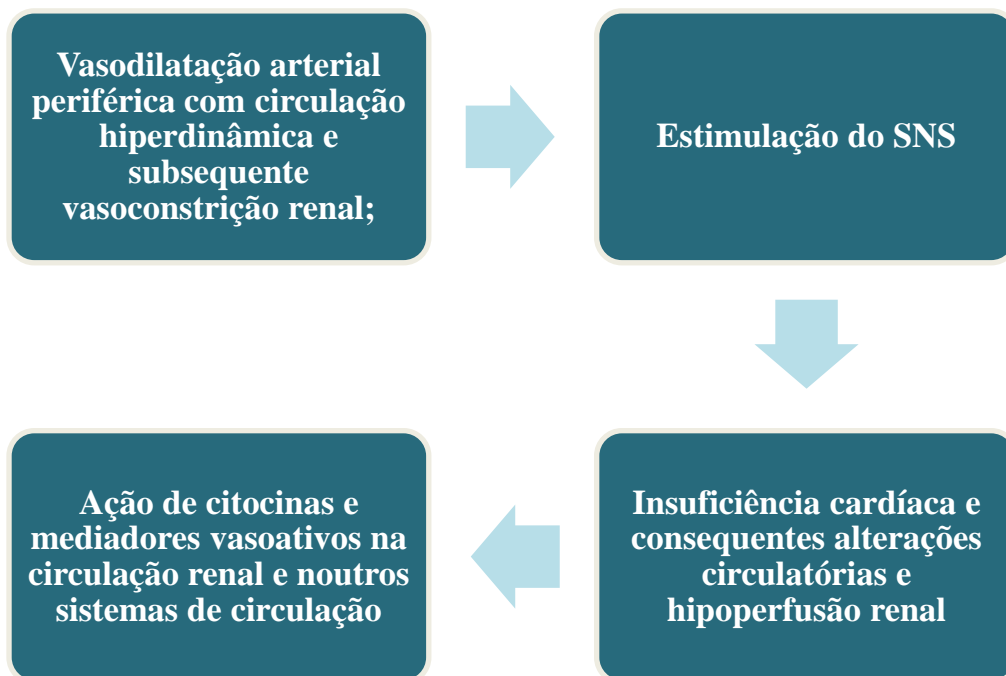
Vasodilatação arterial periférica com circulação hiperdinâmica e subsequente vasoconstrição renal;

Estimulação do SNS

Insuficiência cardíaca e consequentes alterações circulatórias e hipoperfusão renal

Ação de citocinas e mediadores vasoativos na circulação renal e noutros sistemas de circulação